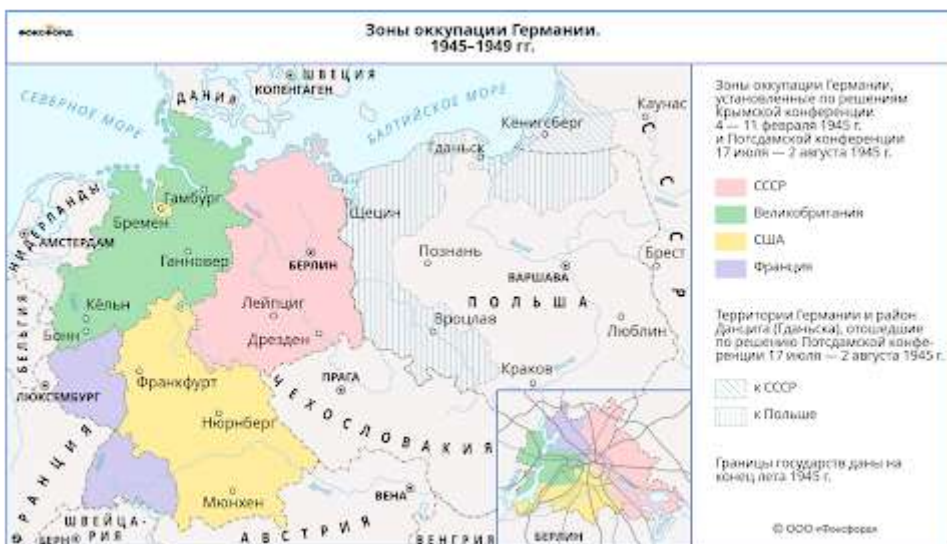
фоксфорд

Зоны оккупации Германии.
1945–1949 гг.

ШВЕЦИЯ
КОПЕНГАГЕН
ДАНИЯ
СЕВЕРНОЕ МОРЕ
БАЛТИЙСКОЕ МОРЕ
Каунас
Кенигсберг
Гданьск
Гамбург
НИДЕРЛАНДЫ
Бремен
АМСТЕРДАМ
Щецин
Ганновер
БЕРЛИН
Познань
ВАРШАВА
Брест
Кёльн
Лейпциг
ПОЛЬША
Бонн
Дрезден
Вроцлав
Люблин
БЕЛЬГИЯ
ЛЮКСЕМБУРГ
Франкфурт
ПРАГА
Краков
ЧЕХОСЛОВАКИЯ
Нюрнберг
ФРАНЦИЯ
ВЕНА
Мюнхен
ШВЕЙЦАРИЯ
БЕРН
АВСТРИЯ
ВЕНГРИЯ
БЕРЛИН

Зоны оккупации Германии, установленные по решениям Крымской конференции 4 — 11 февраля 1945 г. и Потсдамской конференции 17 июля — 2 августа 1945 г.

СССР
Великобритания
США
Франция

Территории Германии и район Данцига (Гданьска), отошедшие по решению Потсдамской конференции 17 июля — 2 августа 1945 г.

к СССР
к Польше

Границы государств даны на конец лета 1945 г.

© ООО «Фоксфорд»